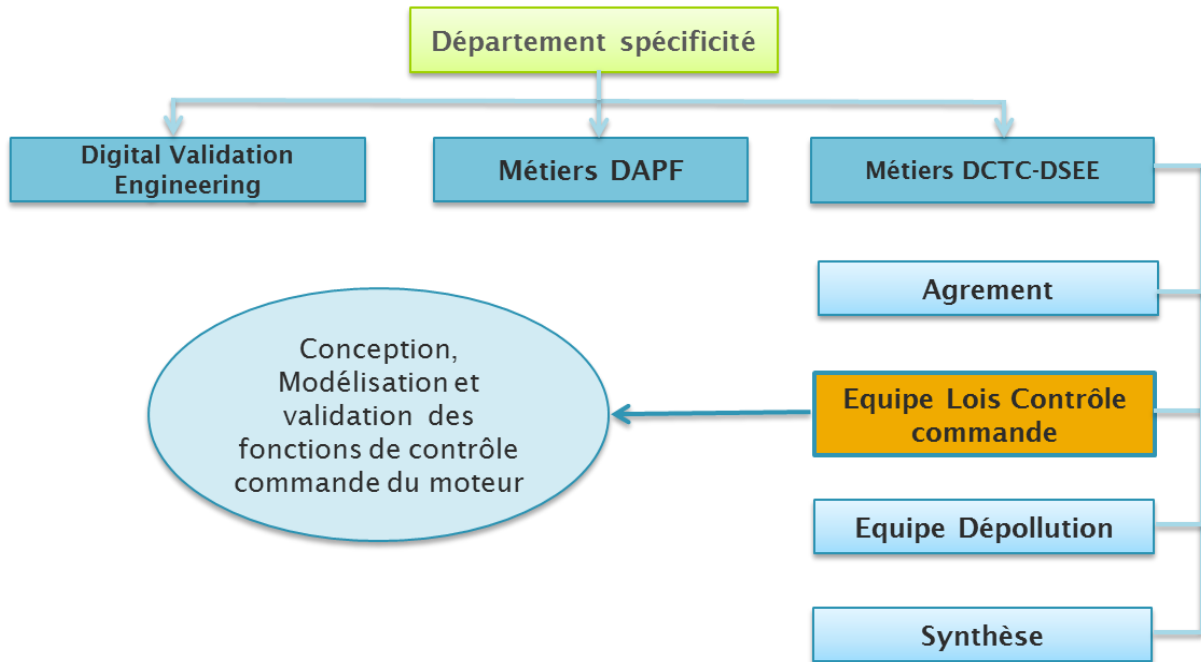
Département spécificité

Digital Validation Engineering

Métiers DAPF

Métiers DCTC-DSEE

Agrement

Conception, Modélisation et validation des fonctions de contrôle commande du moteur

Equipe Lois Contrôle commande

Equipe Dépollution

Synthèse